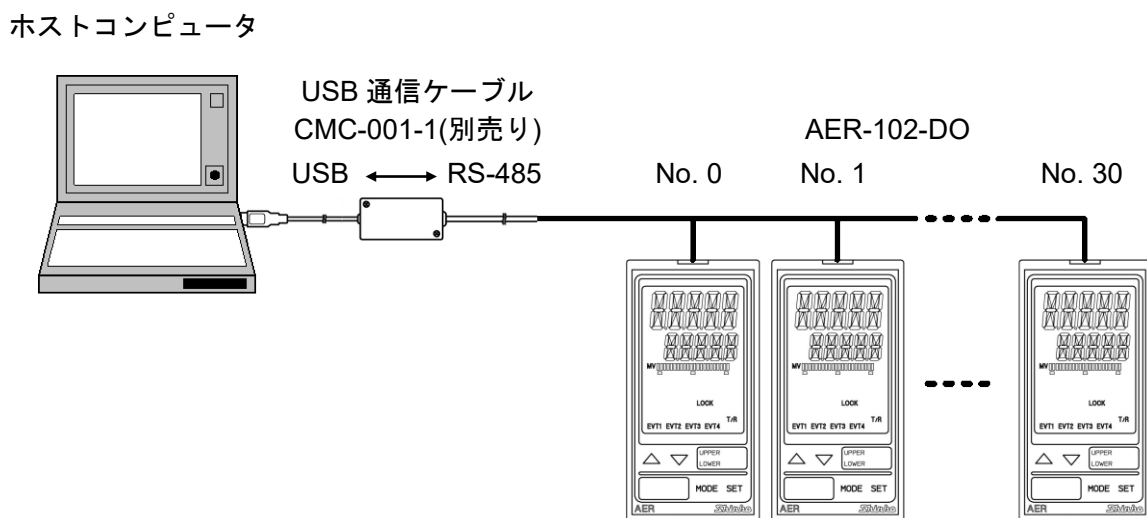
ホストコンピュータ

USB 通信ケーブル
CMC-001-1(別売り)

USB ⟷ RS-485

AER-102-DO

No. 0　No. 1　No. 30

MV
LOCK
T/R
EVT1 EVT2 EVT3 EVT4
UPPER
LOWER
MODE SET
AER
Shinko

MV
LOCK
T/R
EVT1 EVT2 EVT3 EVT4
UPPER
LOWER
MODE SET
AER
Shinko

MV
LOCK
T/R
EVT1 EVT2 EVT3 EVT4
UPPER
LOWER
MODE SET
AER
Shinko